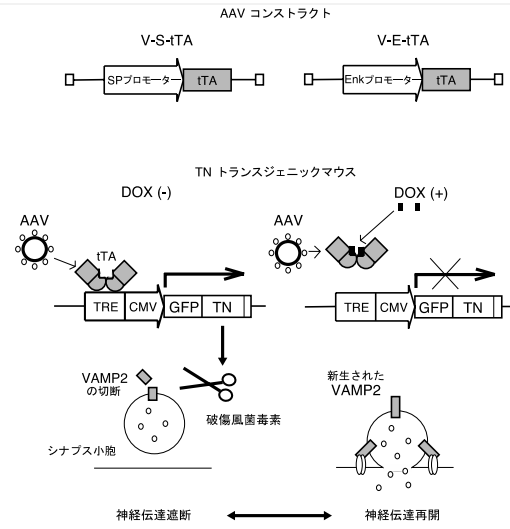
AAV コンストラクト

V-S-tTA

SPプロモーター tTA

V-E-tTA

Enkプロモーター tTA

TN トランスジェニックマウス

DOX (-)

AAV

tTA

TRE CMV GFP TN

VAMP2 の切断

破傷風菌毒素

シナプス小胞

DOX (+)

AAV

TRE CMV GFP TN

新生された VAMP2

神経伝達遮断

神経伝達再開